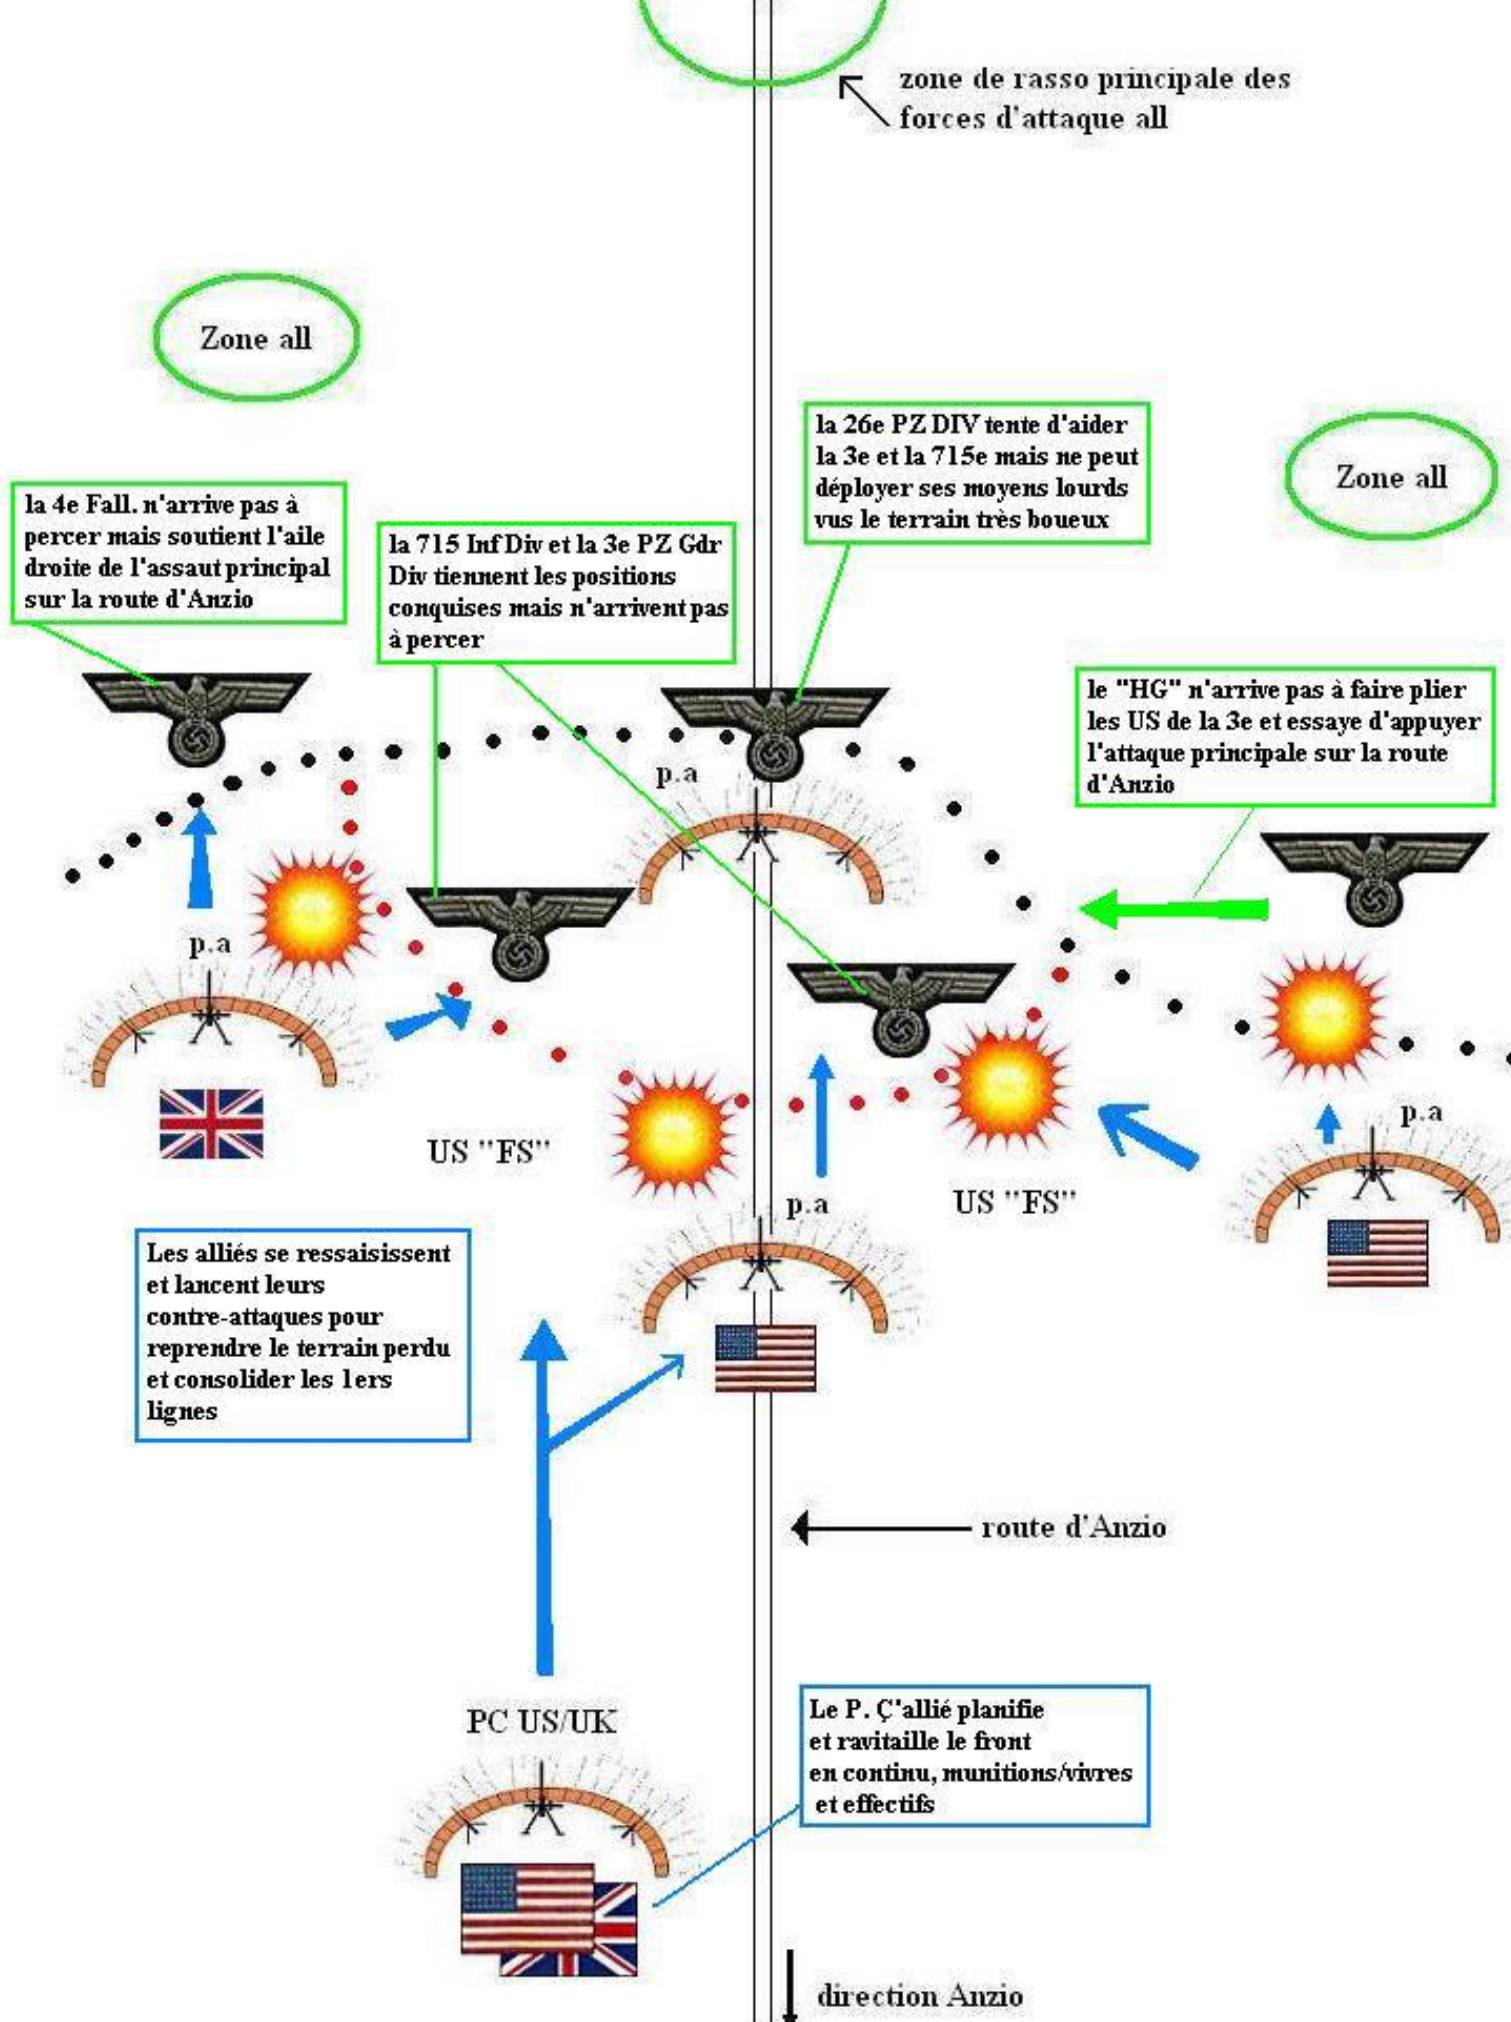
zone de rasso principale des forces d'attaque all

Zone all

la 26e PZ DIV tente d'aider la 3e et la 715e mais ne peut déployer ses moyens lourds vus le terrain très boueux

Zone all

la 4e Fall. n'arrive pas à percer mais soutient l'aile droite de l'assaut principal sur la route d'Anzio

la 715 Inf Div et la 3e PZ Gdr Div tiennent les positions conquises mais n'arrivent pas à percer

le "HG" n'arrive pas à faire plier les US de la 3e et essaye d'appuyer l'attaque principale sur la route d'Anzio

p.a

p.a

US "FS"

p.a

p.a

US "FS"

Les alliés se ressaisissent et lancent leurs contre-attaques pour reprendre le terrain perdu et consolider les 1ers lignes

route d'Anzio

PC US/UK

Le P. Ç'allié planifie et ravitaille le front en continu, munitions/vivres et effectifs

direction Anzio